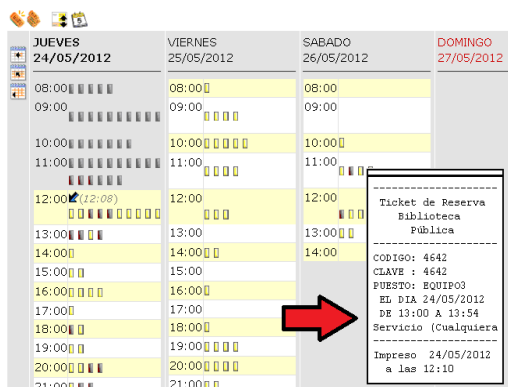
JUEVES
24/05/2012

VIERNES
25/05/2012

SABADO
26/05/2012

DOMINGO
27/05/2012

08:00
09:00
10:00
11:00
12:00 (12:08)
13:00
14:00
15:00
16:00
17:00
18:00
19:00
20:00
21:00

08:00
09:00
10:00
11:00
12:00
13:00
14:00
15:00
16:00
17:00
18:00
19:00
20:00
21:00

08:00
09:00
10:00
11:00
12:00
13:00
14:00

Ticket de Reserva
Biblioteca
Pública

CODIGO: 4642
CLAVE : 4642
PUESTO: EQUIPO3
EL DIA 24/05/2012
DE 13:00 A 13:54
Servicio (Cualquiera

Impreso 24/05/2012
a las 12:10